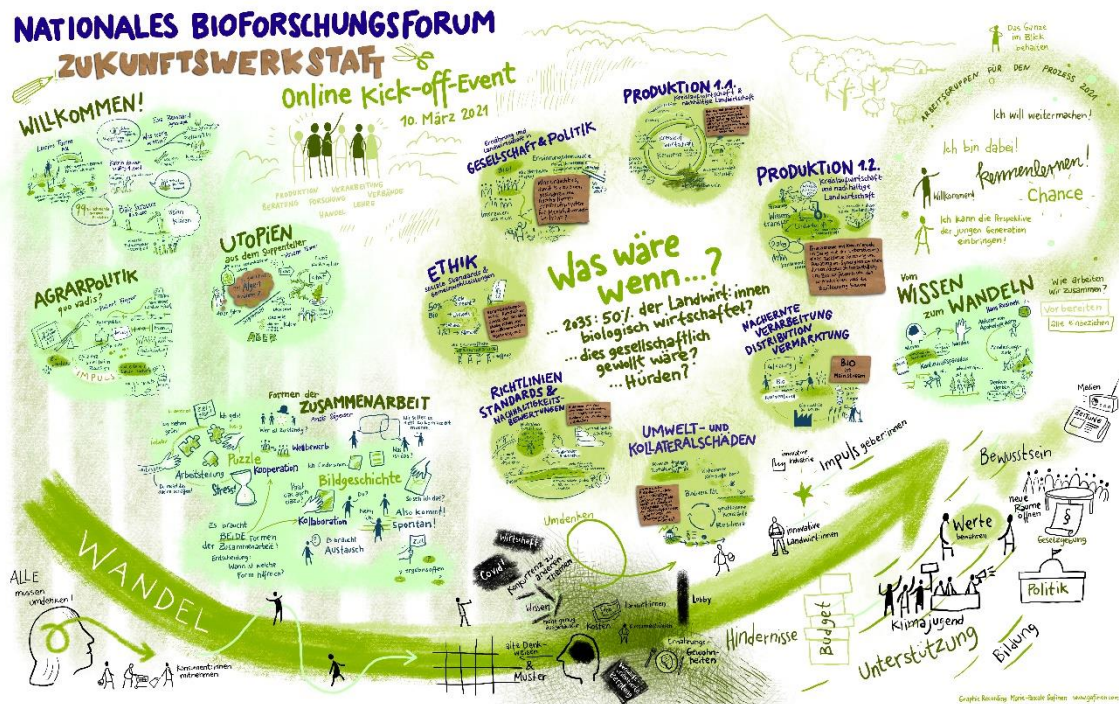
NATIONALES BIOFORSCHUNGSFORUM
ZUKUNFTSWERKSTATT

Online Kick-off-Event
10. März 2021

PRODUKTION VERARBEITUNG
BERATUNG FORSCHUNG VERBÄNDE
HANDEL LEHRE

Das Ganze im Blick behalten

ARBEITSGRUPPEN FÜR DEN PROZESS 2021

Ich will weitermachen!
Ich bin dabei!
Willkommen!
Kennenlernen!
Chance
Ich kann die Perspektive der jungen Generation einbringen!

WILLKOMMEN!

UTOPIEN
aus dem Suppenteller

AGRARPOLITIK
quo vadis?

IMPULS

GESELLSCHAFT & POLITIK

ETHIK

PRODUKTION 1.1.

PRODUKTION 1.2.

Was wäre wenn ...?
... 2035: 50% der Landwirt:innen biologisch wirtschaften?
... dies gesellschaftlich gewollt wäre?
... Hürden?

NACHGELAGERTE VERARBEITUNG DISTRIBUTION VERMARKTUNG

BIO

Vom WISSEN zum WANDELN

Wie arbeiten wir zusammen?
Vorbereiten
alle einbeziehen

Formen der ZUSAMMENARBEIT
Puzzle
Arbeitsteilung
Kooperation
Wettbewerb
Stress!
Bildgeschichte
Kollaboration
Spontan!
Es braucht Austausch
Es braucht BEIDE Formen der Zusammenarbeit!

RICHTLINIEN STANDARDS & NACHHALTIGKEITSBEWERTUNGEN

UMWELT- UND KOLLATERALSCHÄDEN

Impuls geber:innen
innovative Landwirt:innen

Umdenken
Wirtschaft
Covid
Wissen
Kosten
Lobby
alte Denkweisen & Muster
Ernährungsgewohnheiten
Hindernisse

Bewusstsein
Werte
neue Räume öffnen
Gesetzgebung
Politik
Klimajugend
Budget
Unterstützung
Bildung

Medien

WANDEL
ALLE müssen umdenken!
Konsument:innen mitnehmen

Graphic Recording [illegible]